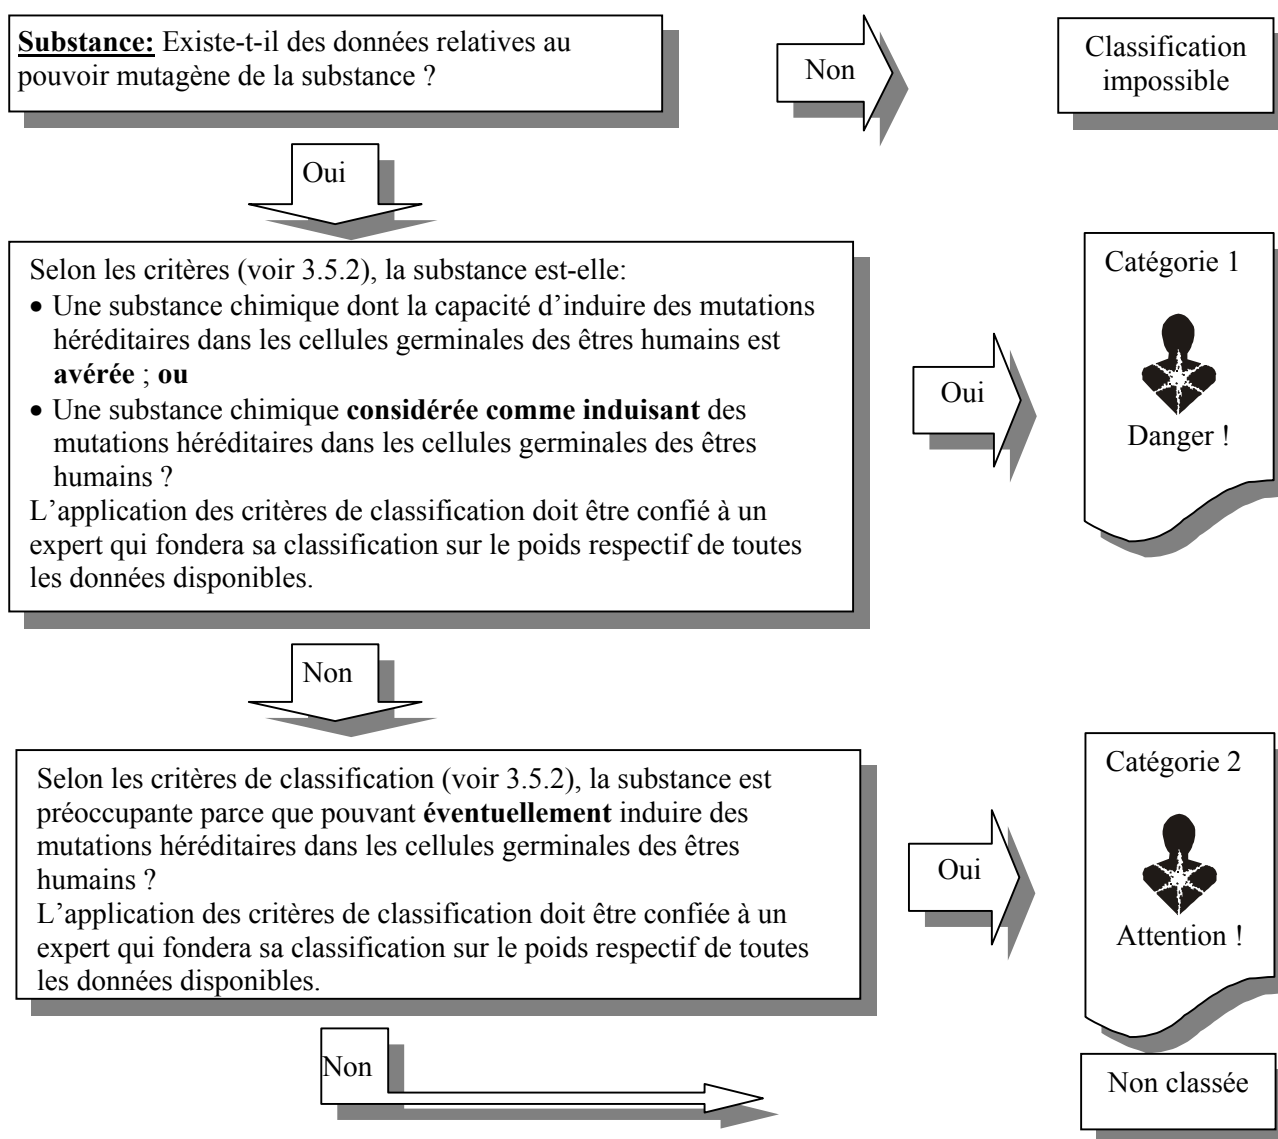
**Substance:** Existe-t-il des données relatives au pouvoir mutagène de la substance ?

Non

Classification impossible

Oui

Selon les critères (voir 3.5.2), la substance est-elle:
- Une substance chimique dont la capacité d'induire des mutations héréditaires dans les cellules germinales des êtres humains est **avérée** ; **ou**
- Une substance chimique **considérée comme induisant** des mutations héréditaires dans les cellules germinales des êtres humains ?

L'application des critères de classification doit être confié à un expert qui fondera sa classification sur le poids respectif de toutes les données disponibles.

Oui

Catégorie 1

Danger !

Non

Selon les critères de classification (voir 3.5.2), la substance est préoccupante parce que pouvant **éventuellement** induire des mutations héréditaires dans les cellules germinales des êtres humains ?

L'application des critères de classification doit être confiée à un expert qui fondera sa classification sur le poids respectif de toutes les données disponibles.

Oui

Catégorie 2

Attention !

Non

Non classée